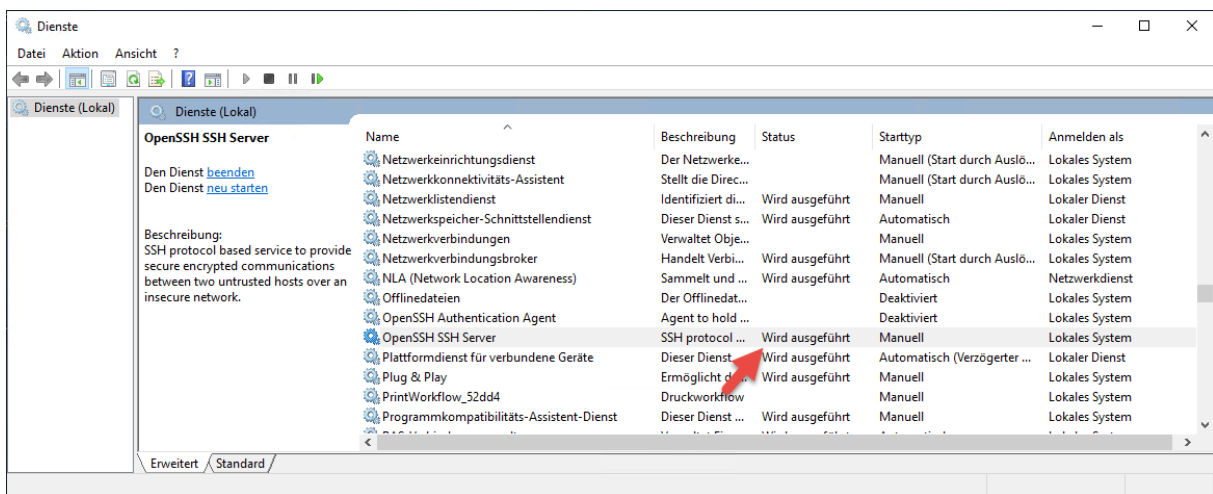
Dienste

Datei Aktion Ansicht ?

Dienste (Lokal)

Dienste (Lokal)

OpenSSH SSH Server

Den Dienst beenden
Den Dienst neu starten

Beschreibung:
SSH protocol based service to provide secure encrypted communications between two untrusted hosts over an insecure network.

| Name | Beschreibung | Status | Starttyp | Anmelden als |
|---|---|---|---|---|
| Netzwerkeinrichtungsdienst | Der Netzwerke... | | Manuell (Start durch Auslö... | Lokales System |
| Netzwerkkonnektivitäts-Assistent | Stellt die Direc... | | Manuell (Start durch Auslö... | Lokales System |
| Netzwerklistendienst | Identifiziert di... | Wird ausgeführt | Manuell | Lokaler Dienst |
| Netzwerkspeicher-Schnittstellendienst | Dieser Dienst s... | Wird ausgeführt | Automatisch | Lokaler Dienst |
| Netzwerkverbindungen | Verwaltet Obje... | | Manuell | Lokales System |
| Netzwerkverbindungsbroker | Handelt Verbi... | Wird ausgeführt | Manuell (Start durch Auslö... | Lokales System |
| NLA (Network Location Awareness) | Sammelt und ... | Wird ausgeführt | Automatisch | Netzwerkdienst |
| Offlinedateien | Der Offlinedat... | | Deaktiviert | Lokales System |
| OpenSSH Authentication Agent | Agent to hold ... | | Deaktiviert | Lokales System |
| OpenSSH SSH Server | SSH protocol ... | Wird ausgeführt | Manuell | Lokales System |
| Plattformdienst für verbundene Geräte | Dieser Dienst ... | Wird ausgeführt | Automatisch (Verzögerter ... | Lokaler Dienst |
| Plug & Play | Ermöglicht d... | Wird ausgeführt | Manuell | Lokales System |
| PrintWorkflow_52dd4 | Druckworkflow | | Manuell | Lokales System |
| Programmkompatibilitäts-Assistent-Dienst | Dieser Dienst ... | Wird ausgeführt | Manuell | Lokales System |

Erweitert Standard